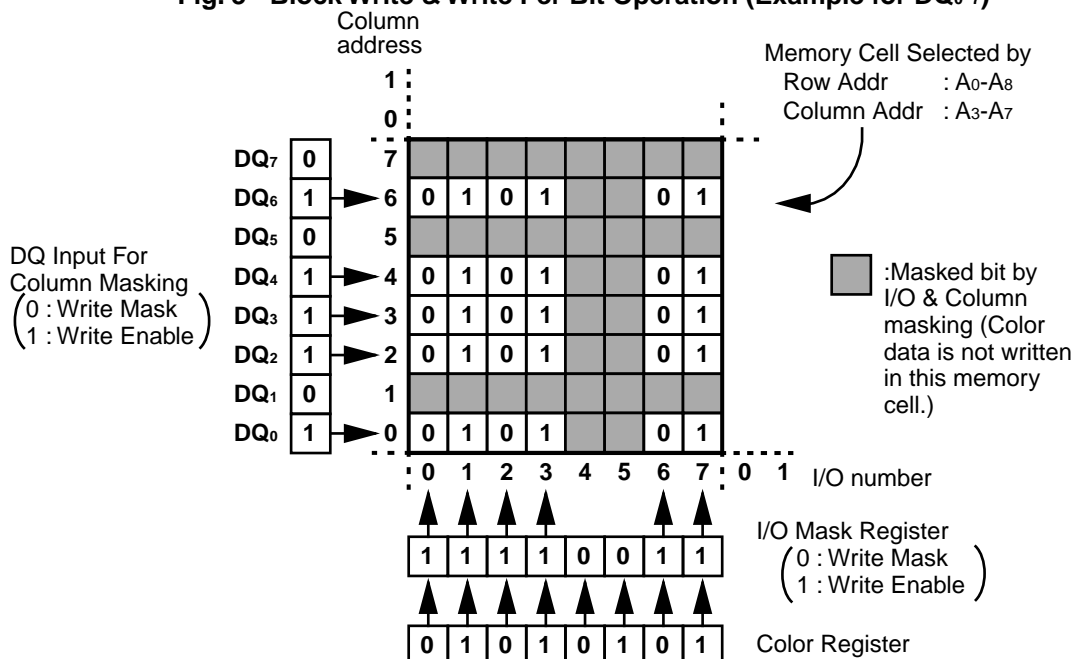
Fig. 8 Block Write & Write Per Bit Operation (Example for DQ0-7)

Column address

1
0

Memory Cell Selected by
Row Addr : $A_0$-$A_8$
Column Addr : $A_3$-$A_7$

| | | | 0 | 1 | 2 | 3 | 4 | 5 | 6 | 7 |
|---|---|---|---|---|---|---|---|---|---|---|
| DQ7 | 0 | 7 | | | | | | | | |
| DQ6 | 1 | 6 | 0 | 1 | 0 | 1 | | | 0 | 1 |
| DQ5 | 0 | 5 | | | | | | | | |
| DQ4 | 1 | 4 | 0 | 1 | 0 | 1 | | | 0 | 1 |
| DQ3 | 1 | 3 | 0 | 1 | 0 | 1 | | | 0 | 1 |
| DQ2 | 1 | 2 | 0 | 1 | 0 | 1 | | | 0 | 1 |
| DQ1 | 0 | 1 | | | | | | | | |
| DQ0 | 1 | 0 | 0 | 1 | 0 | 1 | | | 0 | 1 |

DQ Input For Column Masking
(0 : Write Mask
1 : Write Enable)

:Masked bit by I/O & Column masking (Color data is not written in this memory cell.)

0 1 I/O number

I/O Mask Register
| 1 | 1 | 1 | 1 | 0 | 0 | 1 | 1 |
|---|---|---|---|---|---|---|---|

(0 : Write Mask
1 : Write Enable)

Color Register
| 0 | 1 | 0 | 1 | 0 | 1 | 0 | 1 |
|---|---|---|---|---|---|---|---|